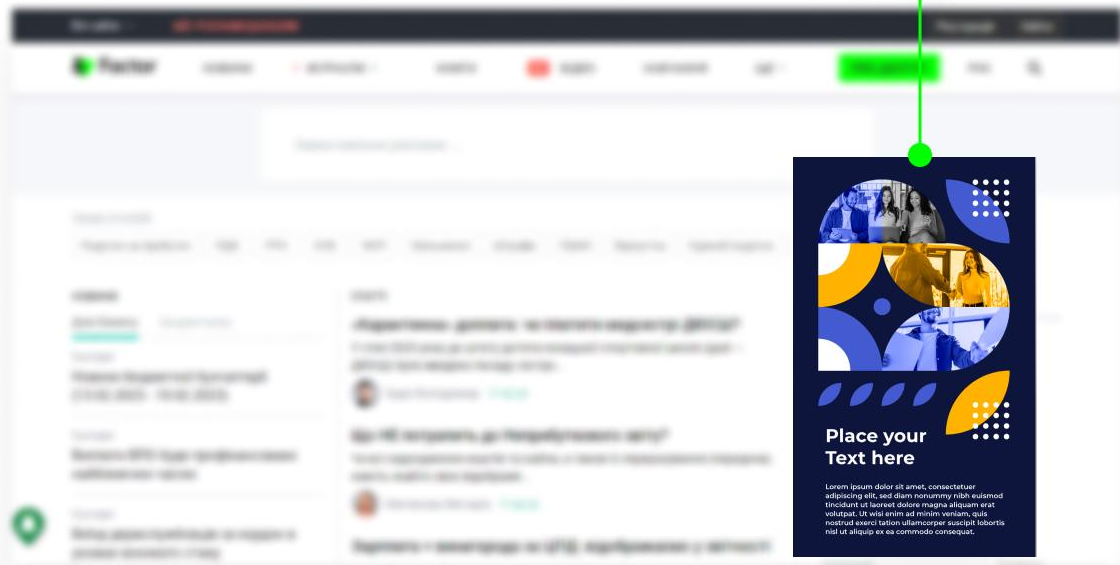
Place your Text here

Lorem ipsum dolor sit amet, consectetuer adipiscing elit, sed diam nonummy nibh euismod tincidunt ut laoreet dolore magna aliquam erat volutpat. Ut wisi enim ad minim veniam, quis nostrud exerci tation ullamcorper suscipit lobortis nisl ut aliquip ex ea commodo consequat.